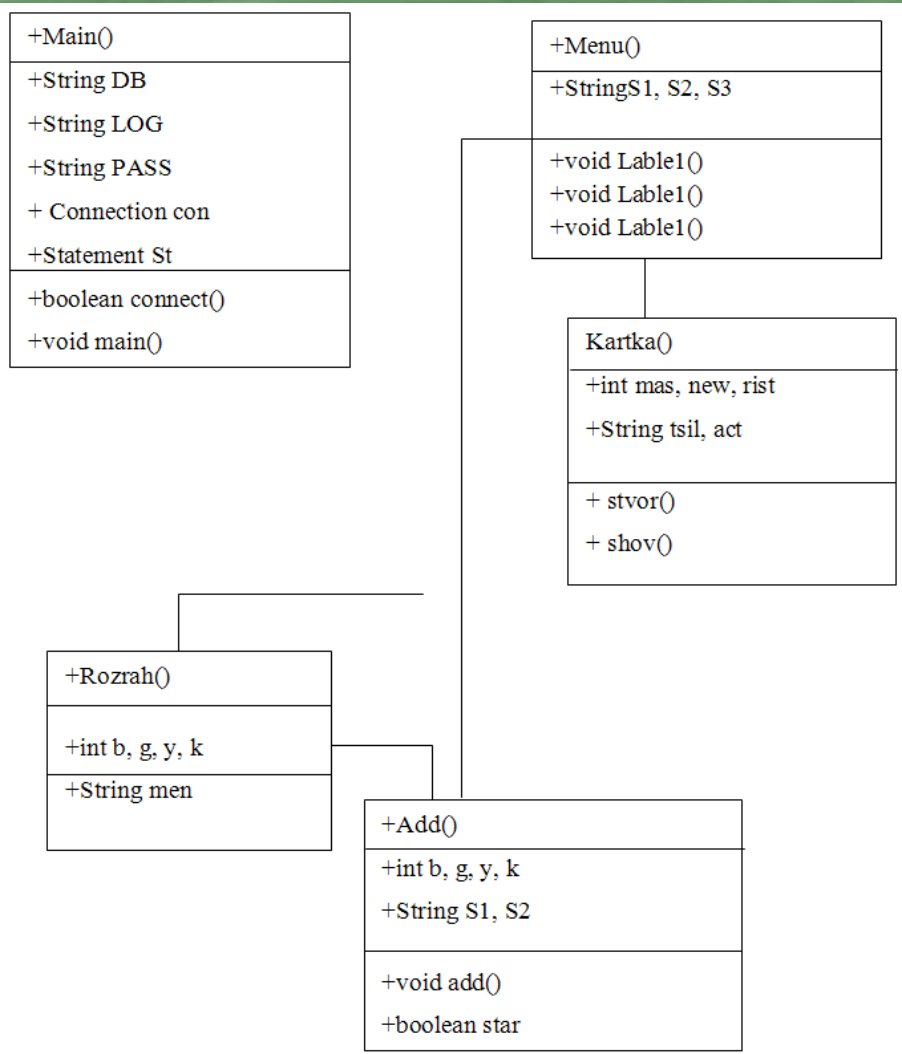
+Main()

+String DB

+String LOG

+String PASS

+ Connection con

+Statement St

+boolean connect()

+void main()

+Menu()

+StringS1, S2, S3

+void Lable1()
+void Lable1()
+void Lable1()

Kartka()

+int mas, new, rist

+String tsil, act

+ stvor()

+ shov()

+Rozrah()

+int b, g, y, k

+String men

+Add()

+int b, g, y, k

+String S1, S2

+void add()

+boolean star